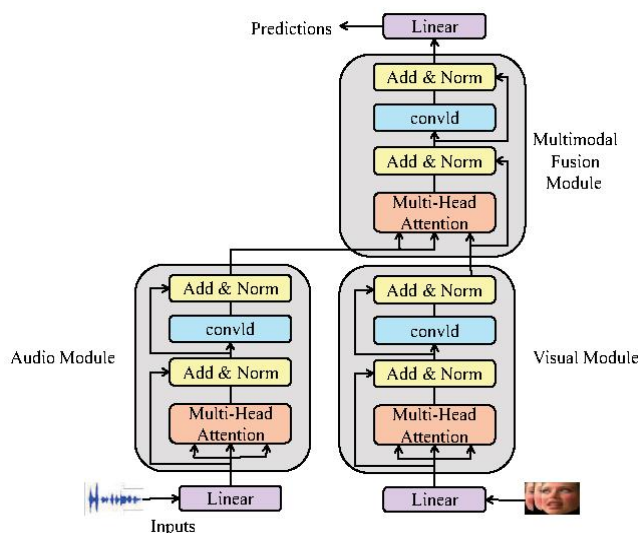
Predictions
Linear

Add & Norm
conv1d
Add & Norm
Multi-Head Attention

Multimodal Fusion Module

Audio Module

Add & Norm
conv1d
Add & Norm
Multi-Head Attention

Linear

Inputs

Add & Norm
conv1d
Add & Norm
Multi-Head Attention

Visual Module

Linear